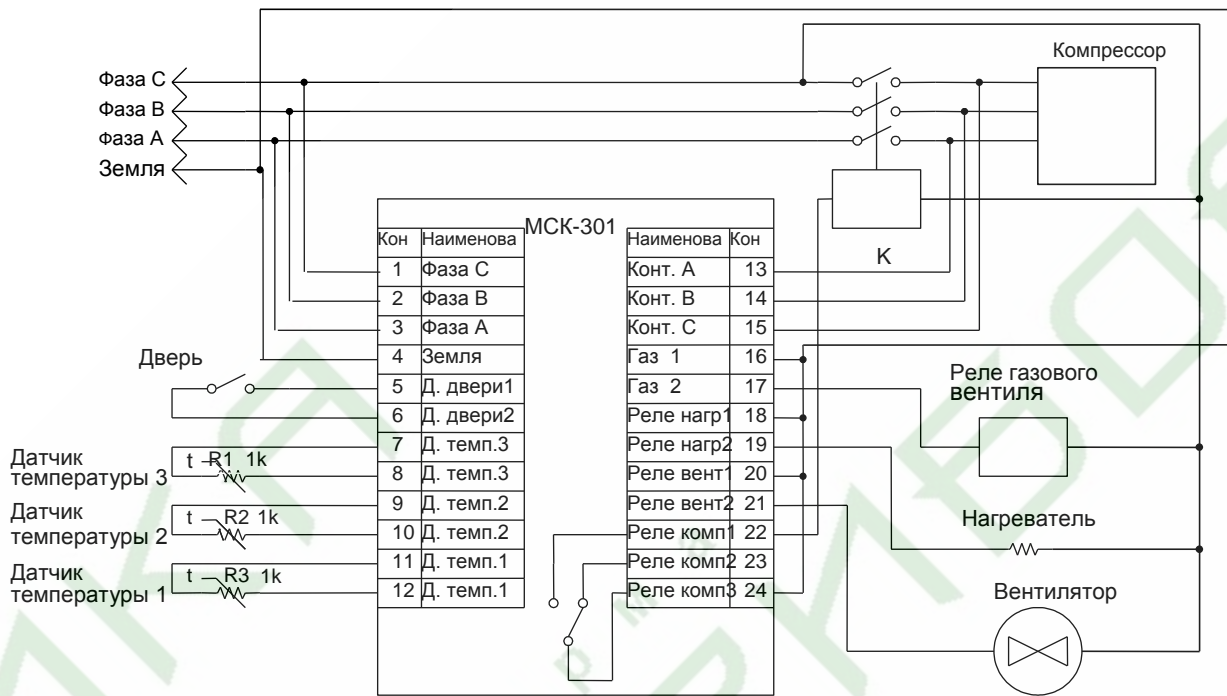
Фаза С
Фаза В
Фаза А
Земля

Компрессор

МСК-301

K

| Кон | Наименова |
|---|---|
| 1 | Фаза С |
| 2 | Фаза В |
| 3 | Фаза А |
| 4 | Земля |
| 5 | Д. двери1 |
| 6 | Д. двери2 |
| 7 | Д. темп.3 |
| 8 | Д. темп.3 |
| 9 | Д. темп.2 |
| 10 | Д. темп.2 |
| 11 | Д. темп.1 |
| 12 | Д. темп.1 |

| Наименова | Кон |
|---|---|
| Конт. А | 13 |
| Конт. В | 14 |
| Конт. С | 15 |
| Газ 1 | 16 |
| Газ 2 | 17 |
| Реле нагр1 | 18 |
| Реле нагр2 | 19 |
| Реле вент1 | 20 |
| Реле вент2 | 21 |
| Реле комп1 | 22 |
| Реле комп2 | 23 |
| Реле комп3 | 24 |

Дверь

Датчик температуры 3
t R1 1k

Датчик температуры 2
t R2 1k

Датчик температуры 1
t R3 1k

Реле газового вентиля

Нагреватель

Вентилятор